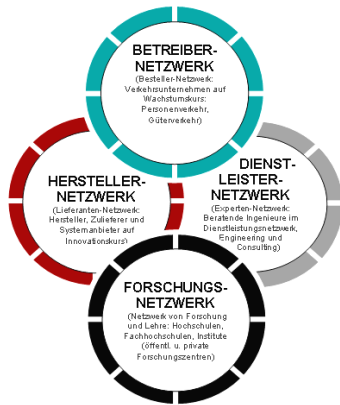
BETREIBER-NETZWERK
(Besteller-Netzwerk: Verkehrsunternehmen auf Wachstumskurs: Personenverkehr, Güterverkehr)

HERSTELLER-NETZWERK
(Lieferanten-Netzwerk: Hersteller, Zulieferer und Systemanbieter auf Innovationskurs)

DIENST-LEISTER-NETZWERK
(Experten-Netzwerk: Beratende Ingenieure im Dienstleistungsnetzwerk, Engineering und Consulting)

FORSCHUNGS-NETZWERK
(Netzwerk von Forschung und Lehre: Hochschulen, Fachhochschulen, Institute (öffentl. u. private Forschungszentren)